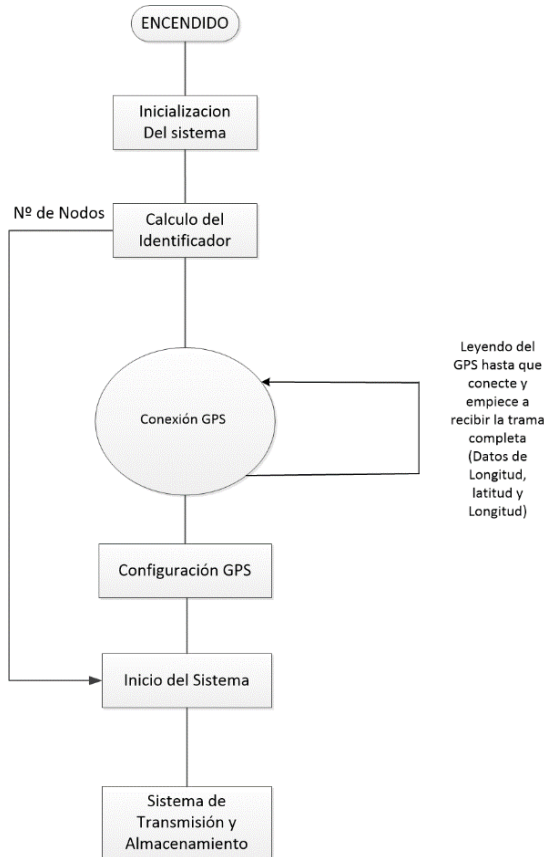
ENCENDIDO

Inicializacion Del sistema

Nº de Nodos

Calculo del Identificador

Leyendo del GPS hasta que conecte y empiece a recibir la trama completa (Datos de Longitud, latitud y Longitud)

Conexión GPS

Configuración GPS

Inicio del Sistema

Sistema de Transmisión y Almacenamiento